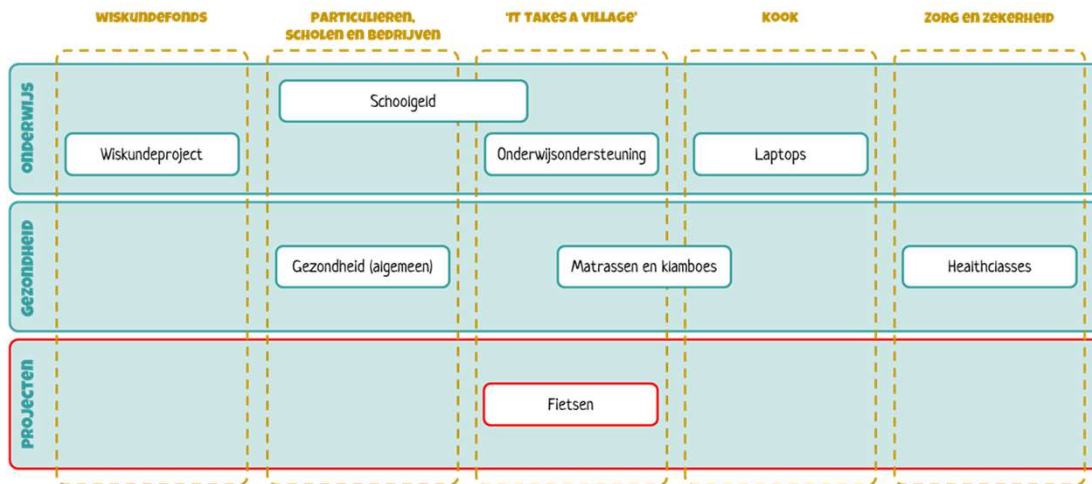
WISKUNDEFONDS

PARTICULIEREN, SCHOLEN EN BEDRIJVEN

'IT TAKES A VILLAGE'

KOOK

ZORG EN ZEKERHEID

ONDERWIJS

Schoolgeld

Wiskundeproject

Onderwijsondersteuning

Laptops

GEZONDHEID

Gezondheid (algemeen)

Matrassen en klamboes

Healthclasses

PROJECTEN

Fietsen